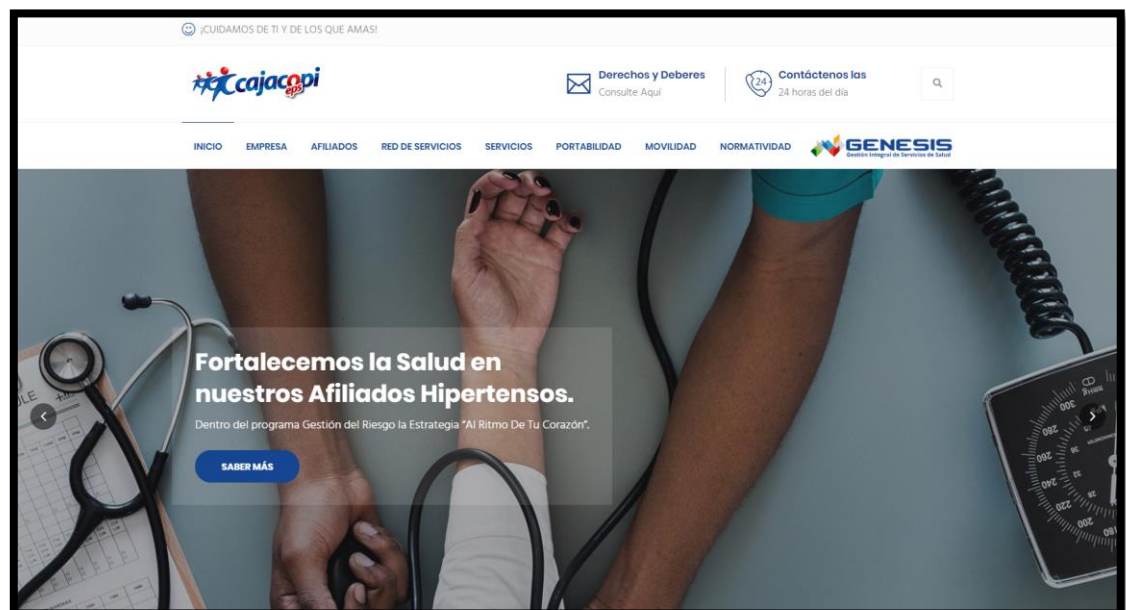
¡CUIDAMOS DE TI Y DE LOS QUE AMAS!

cajacopi eps

Derechos y Deberes
Consulte Aquí

24
Contáctenos las
24 horas del día

INICIO EMPRESA AFILIADOS RED DE SERVICIOS SERVICIOS PORTABILIDAD MOVILIDAD NORMATIVIDAD

GENESIS
Gestión Integral de Servicios de Salud

Fortalecemos la Salud en nuestros Afiliados Hipertensos.

Dentro del programa Gestión del Riesgo la Estrategia "Al Ritmo De Tu Corazón".

SABER MÁS